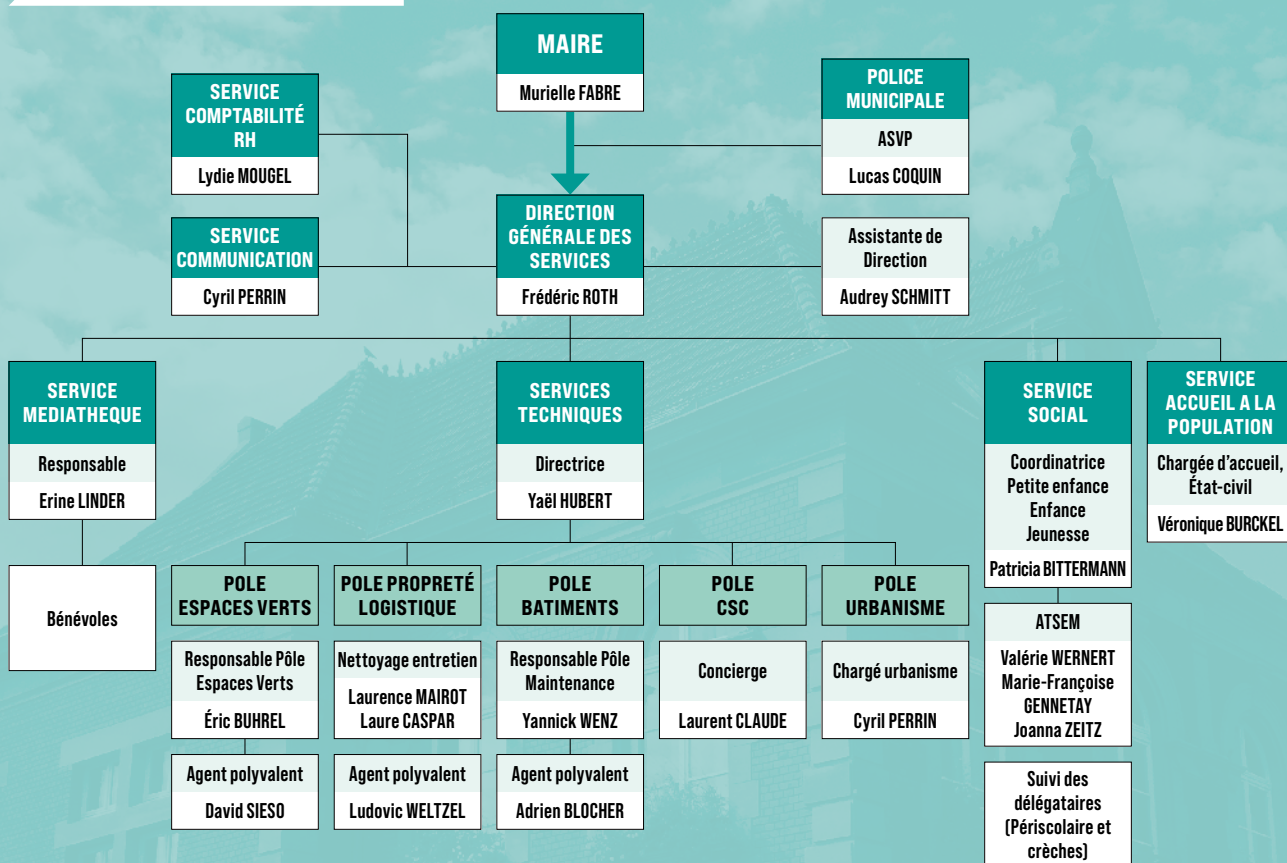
MAIRE
Murielle FABRE

SERVICE COMPTABILITÉ RH
Lydie MOUGEL

POLICE MUNICIPALE
ASVP
Lucas COQUIN

SERVICE COMMUNICATION
Cyril PERRIN

DIRECTION GÉNÉRALE DES SERVICES
Frédéric ROTH

Assistante de Direction
Audrey SCHMITT

SERVICE MEDIATHEQUE
Responsable
Erine LINDER

Bénévoles

SERVICES TECHNIQUES
Directrice
Yaël HUBERT

SERVICE SOCIAL
Coordinatrice Petite enfance Enfance Jeunesse
Patricia BITTERMANN

SERVICE ACCUEIL A LA POPULATION
Chargée d'accueil, État-civil
Véronique BURCKEL

POLE ESPACES VERTS
Responsable Pôle Espaces Verts
Éric BUHREL
Agent polyvalent
David SIESO

POLE PROPRETÉ LOGISTIQUE
Nettoyage entretien
Laurence MAIROT
Laure CASPAR
Agent polyvalent
Ludovic WELTZEL

POLE BATIMENTS
Responsable Pôle Maintenance
Yannick WENZ
Agent polyvalent
Adrien BLOCHER

POLE CSC
Concierge
Laurent CLAUDE

POLE URBANISME
Chargé urbanisme
Cyril PERRIN

ATSEM
Valérie WERNERT
Marie-Françoise GENNETAY
Joanna ZEITZ

Suivi des délégataires (Périscolaire et crèches)